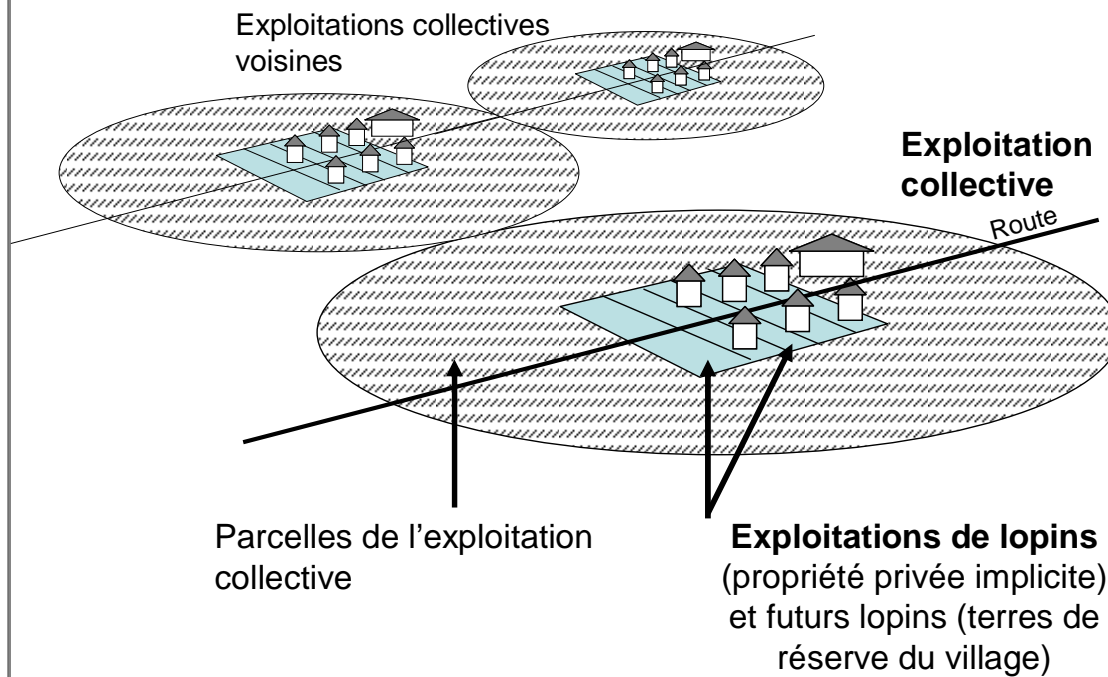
Exploitations collectives voisines

Exploitation collective

Route

Parcelles de l’exploitation collective

**Exploitations de lopins** (propriété privée implicite) et futurs lopins (terres de réserve du village)